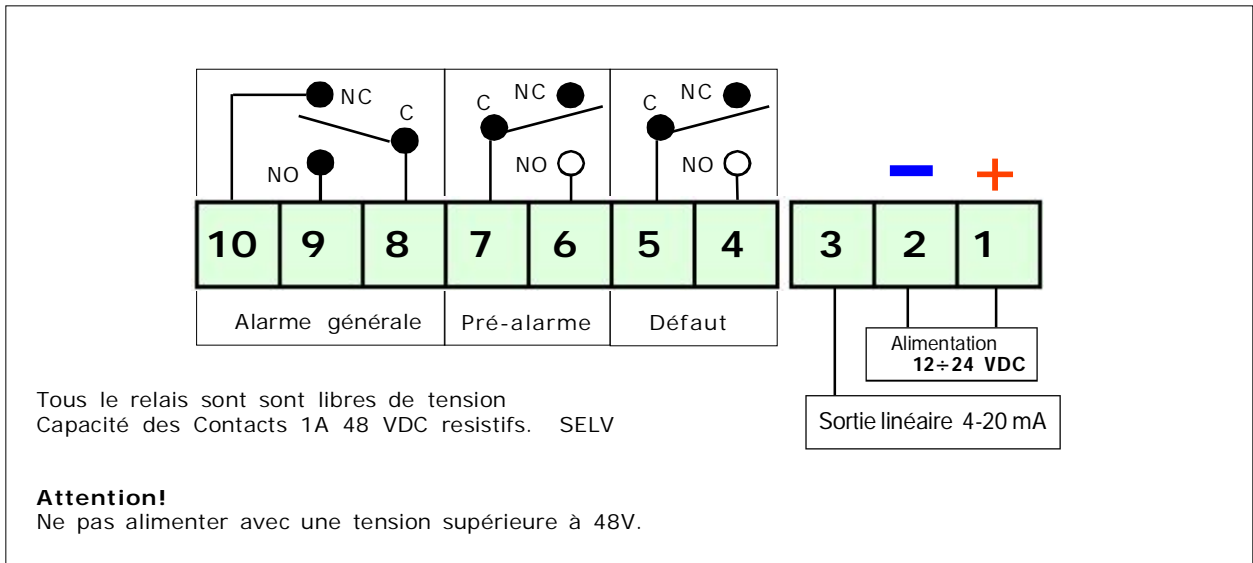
NC
C
NO
C
NC
NO
C
NC
NO

$-$
$+$

| 10 | 9 | 8 | 7 | 6 | 5 | 4 | 3 | 2 | 1 |
|---|---|---|---|---|---|---|---|---|---|

Alarme générale
Pré-alarme
Défaut

Alimentation
12÷24 VDC

Sortie linéaire 4-20 mA

Tous le relais sont sont libres de tension
Capacité des Contacts 1A 48 VDC resistifs. SELV

**Attention!**
Ne pas alimenter avec une tension supérieure à 48V.